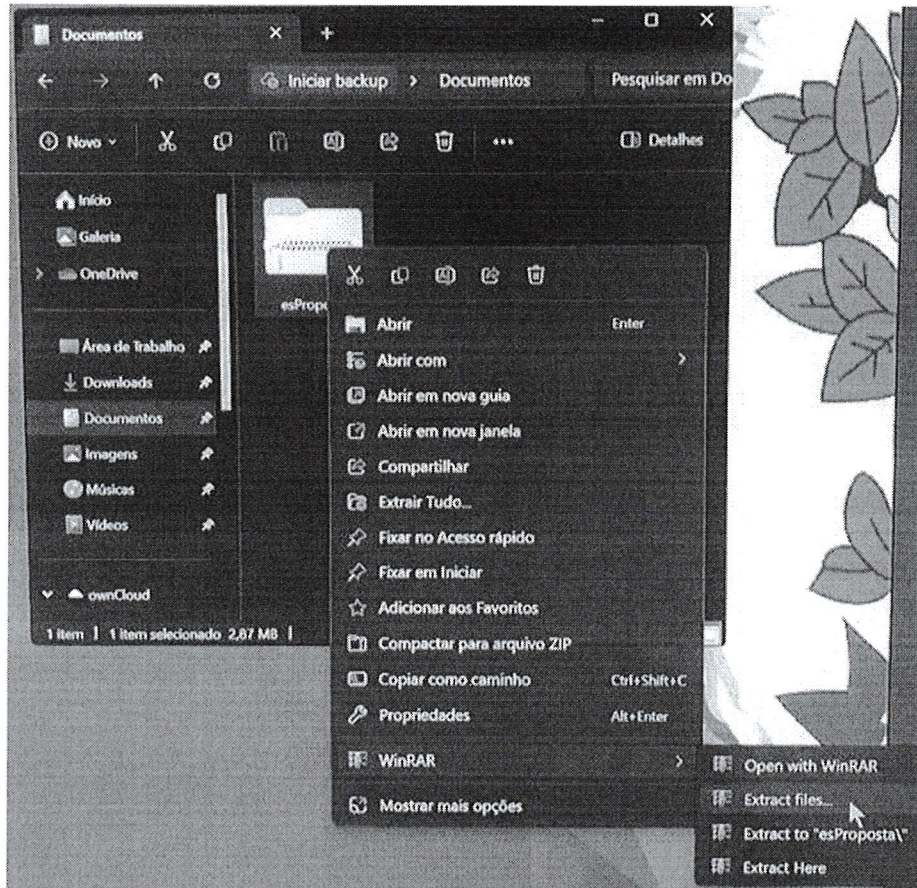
Documentos

Iniciar backup > Documentos

Pesquisar em Do

Novo

Detalhes

Início
Galeria
OneDrive
Área de Trabalho
Downloads
Documentos
Imagens
Músicas
Vídeos
ownCloud

esPropo

1 item | 1 item selecionado 2,87 MB |

Abrir Enter
Abrir com
Abrir em nova guia
Abrir em nova janela
Compartilhar
Extrair Tudo...
Fixar no Acesso rápido
Fixar em Iniciar
Adicionar aos Favoritos
Compactar para arquivo ZIP
Copiar como caminho Ctrl+Shift+C
Propriedades Alt+Enter
WinRAR
Mostrar mais opções

Open with WinRAR
Extract files...
Extract to "esProposta\"
Extract Here